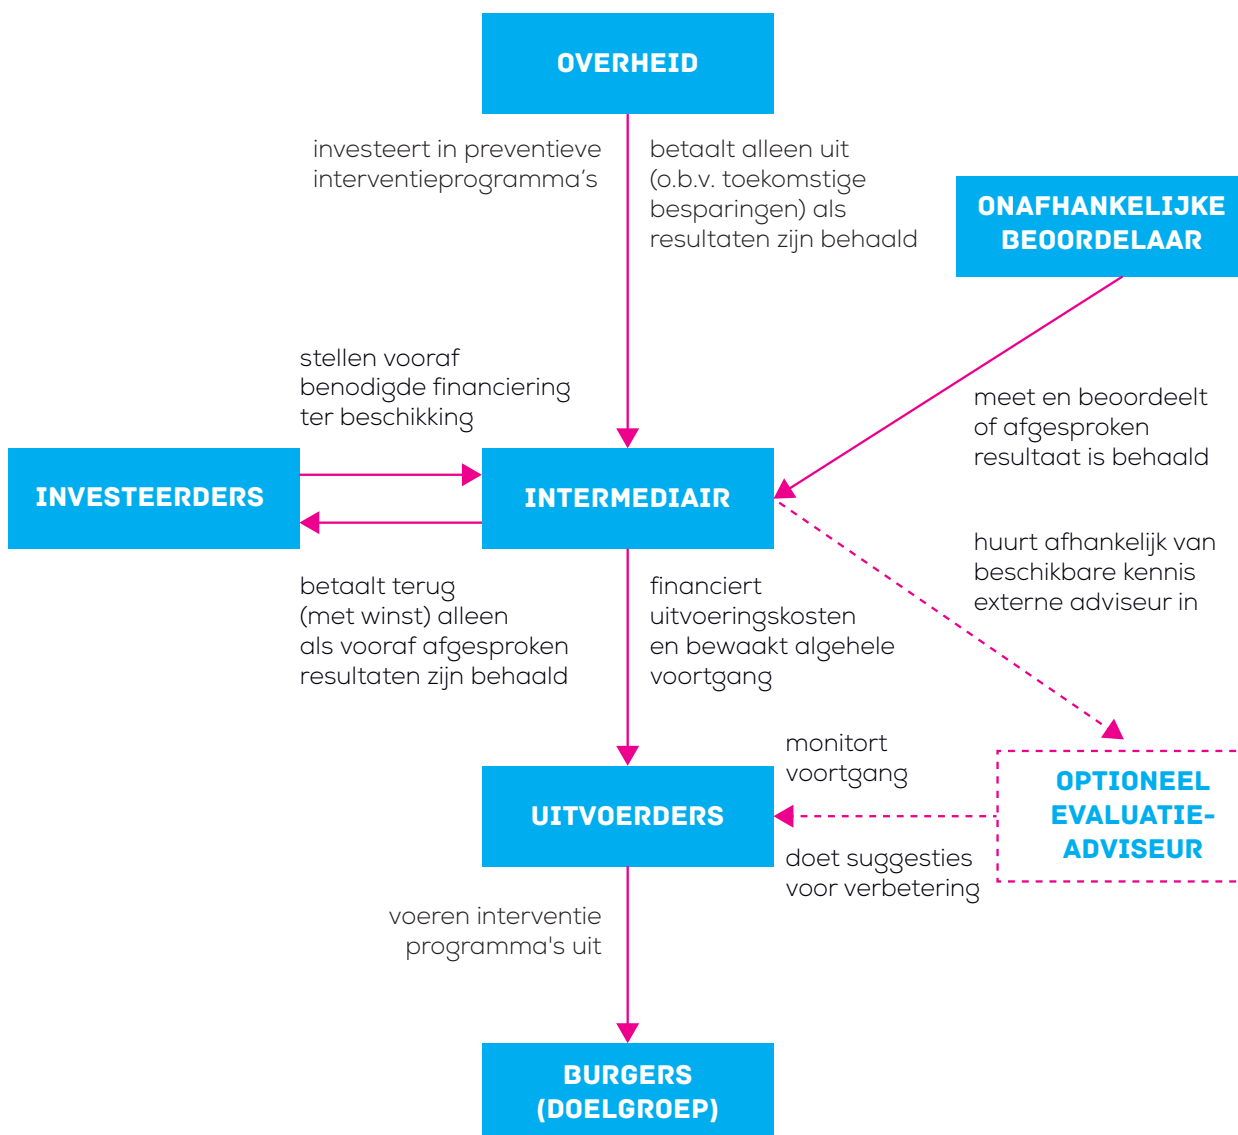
OVERHEID

investeert in preventieve interventieprogramma's

betaalt alleen uit (o.b.v. toekomstige besparingen) als resultaten zijn behaald

ONAFHANKELIJKE BEOORDELAAR

stellen vooraf benodigde financiering ter beschikking

meet en beoordeelt of afgesproken resultaat is behaald

INVESTEERDERS

INTERMEDIAIR

huurt afhankelijk van beschikbare kennis externe adviseur in

betaalt terug (met winst) alleen als vooraf afgesproken resultaten zijn behaald

financiert uitvoeringskosten en bewaakt algehele voortgang

monitort voortgang

UITVOERDERS

OPTIONEEL EVALUATIE-ADVISEUR

doet suggesties voor verbetering

voeren interventie programma's uit

BURGERS (DOELGROEP)